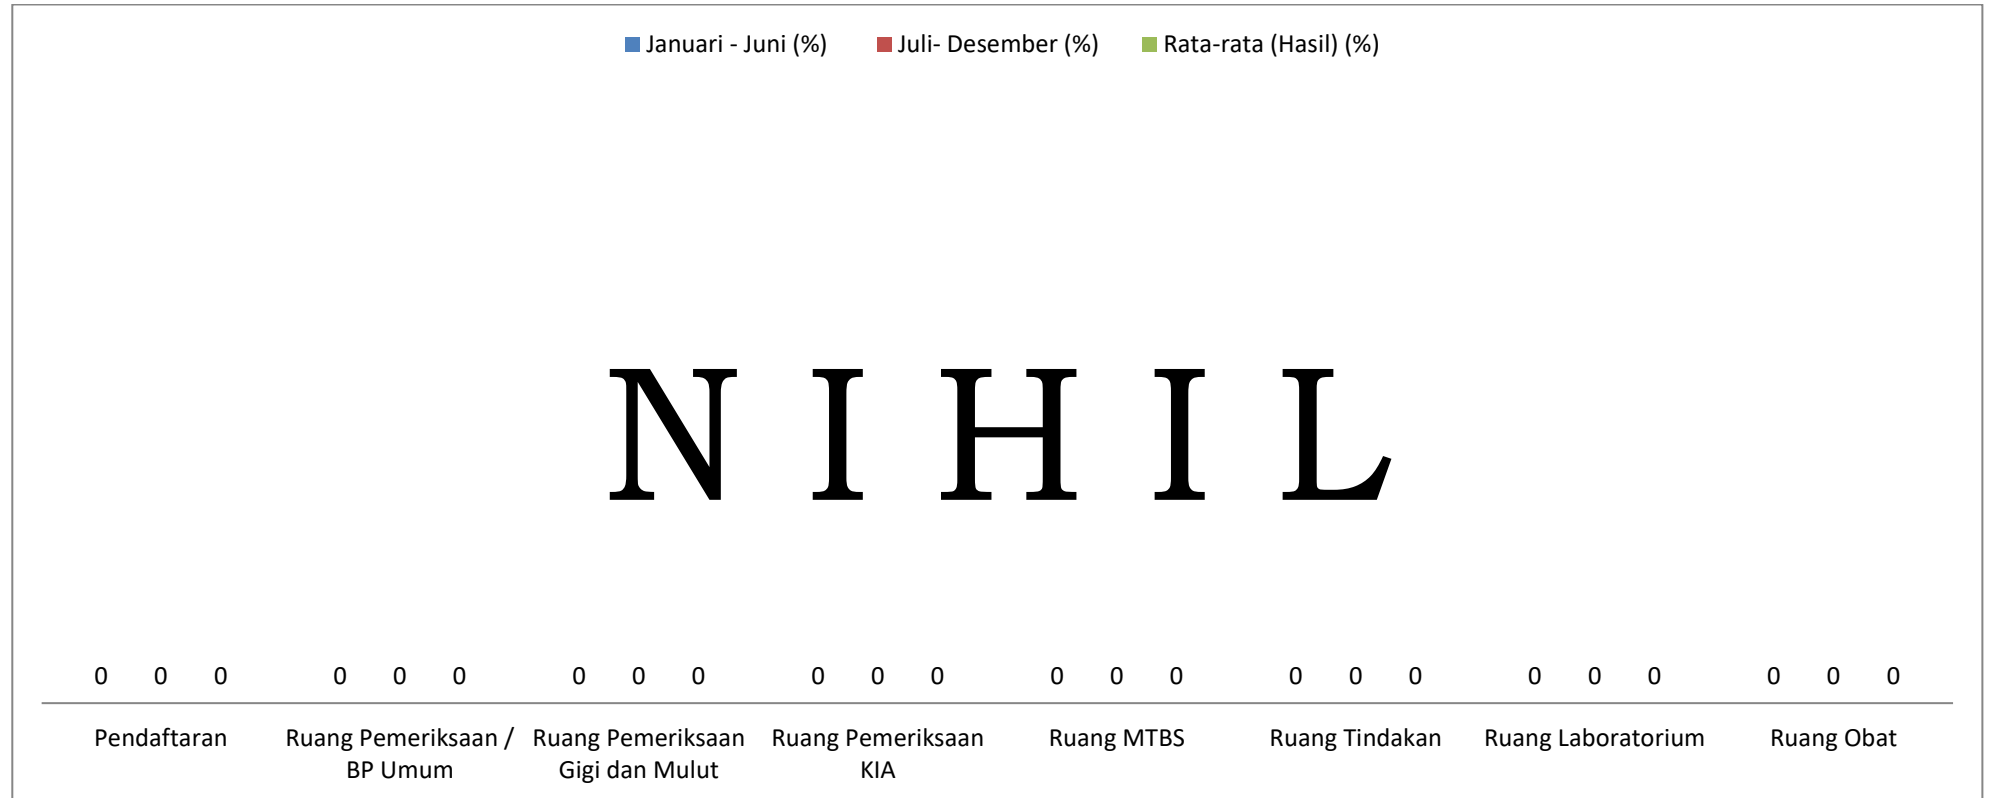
Januari - Juni (%) Juli- Desember (%) Rata-rata (Hasil) (%)

NIHIL

0 0 0 0 0 0 0 0 0 0 0 0 0 0 0 0 0 0 0 0 0 0 0 0

Pendaftaran

Ruang Pemeriksaan / BP Umum

Ruang Pemeriksaan Gigi dan Mulut

Ruang Pemeriksaan KIA

Ruang MTBS

Ruang Tindakan

Ruang Laboratorium

Ruang Obat